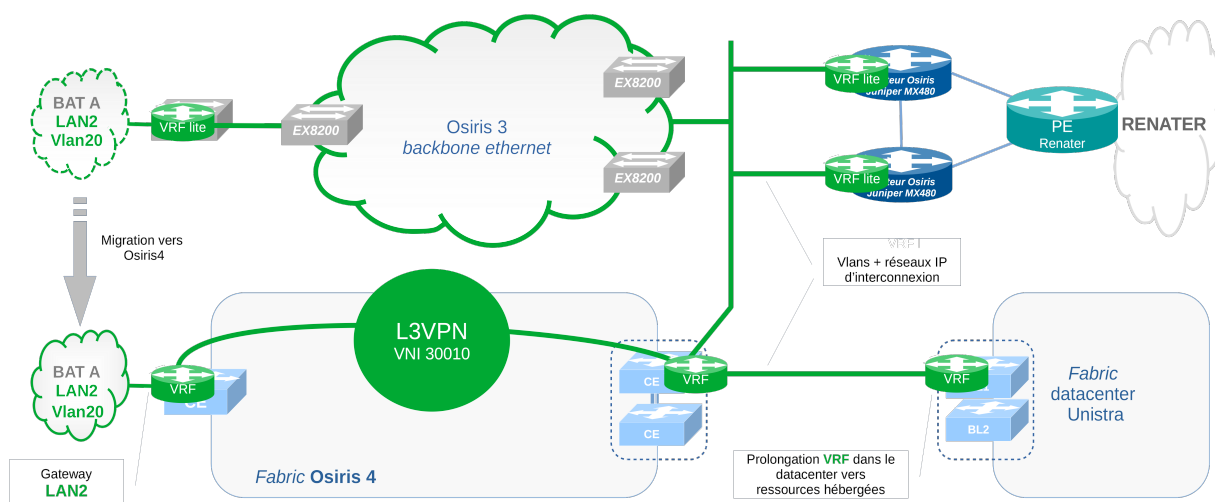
BAT A
LAN2
Vlan20

VRF lite

EX8200

Osiris 3
backbone ethernet

EX8200

EX8200

VRF lite
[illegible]teur Osiris
Juniper MX480

VRF lite
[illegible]teur Osiris
Juniper MX480

PE
Renater

RENATER

Migration vers
Osiris4

VRF
Vlans + réseaux IP
d'interconnexion

L3VPN
VNI 30010

BAT A
LAN2
Vlan20

VRF
CE

CE
VRF

CE

VRF

BL2

Fabric
datacenter
Unistra

Gateway
LAN2

Fabric Osiris 4

Prolongation VRF dans le
datacenter vers
ressources hébergées